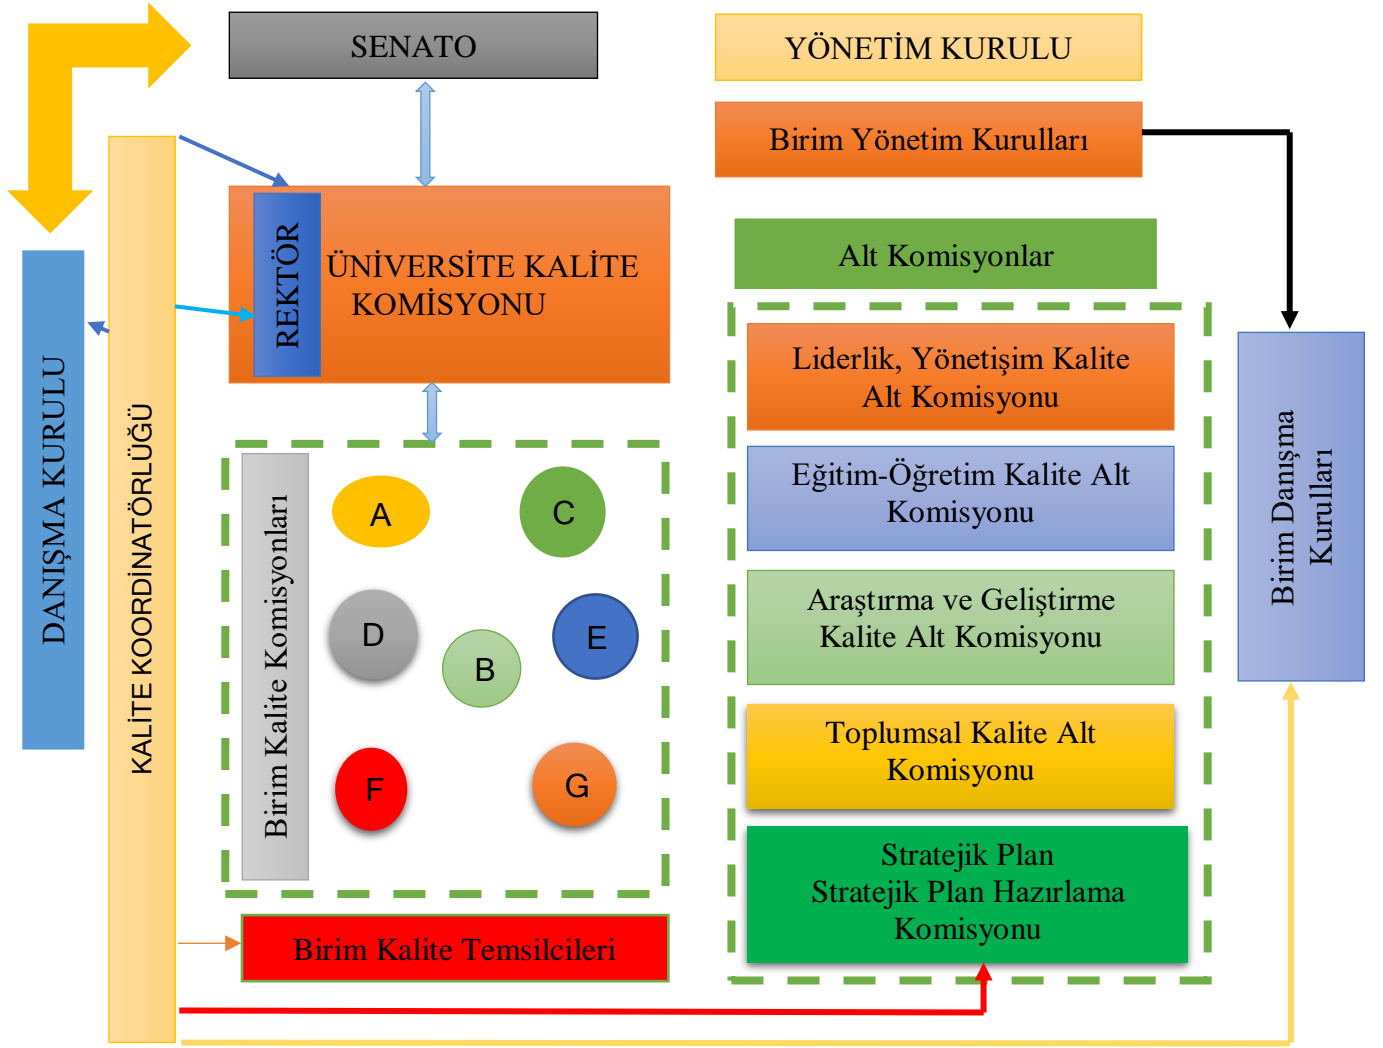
SENATO

YÖNETİM KURULU

Birim Yönetim Kurulları

DANIŞMA KURULU

KALİTE KOORDİNATÖRLÜĞÜ

REKTÖR

ÜNİVERSİTE KALİTE KOMİSYONU

Alt Komisyonlar

Liderlik, Yönetişim Kalite Alt Komisyonu

Eğitim-Öğretim Kalite Alt Komisyonu

Araştırma ve Geliştirme Kalite Alt Komisyonu

Toplumsal Kalite Alt Komisyonu

Stratejik Plan Stratejik Plan Hazırlama Komisyonu

Birim Danışma Kurulları

Birim Kalite Komisyonları

A

C

D

B

E

F

G

Birim Kalite Temsilcileri